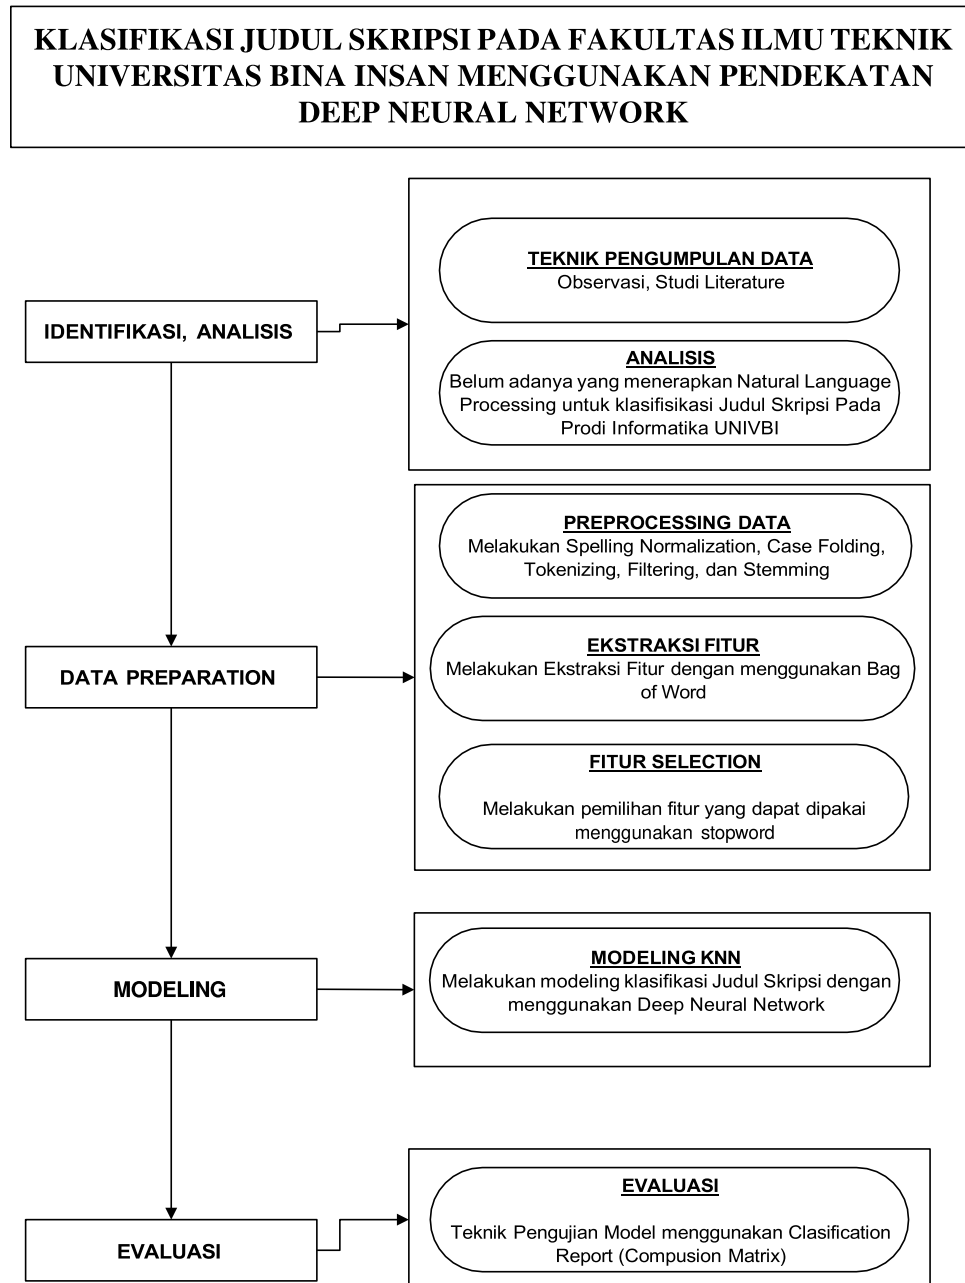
KLASIFIKASI JUDUL SKRIPSI PADA FAKULTAS ILMU TEKNIK UNIVERSITAS BINA INSAN MENGGUNAKAN PENDEKATAN DEEP NEURAL NETWORK

IDENTIFIKASI, ANALISIS

TEKNIK PENGUMPULAN DATA
Observasi, Studi Literature

ANALISIS
Belum adanya yang menerapkan Natural Language Processing untuk klasifisikasi Judul Skripsi Pada Prodi Informatika UNIVBI

DATA PREPARATION

PREPROCESSING DATA
Melakukan Spelling Normalization, Case Folding, Tokenizing, Filtering, dan Stemming

EKSTRAKSI FITUR
Melakukan Ekstraksi Fitur dengan menggunakan Bag of Word

FITUR SELECTION
Melakukan pemilihan fitur yang dapat dipakai menggunakan stopword

MODELING

MODELING KNN
Melakukan modeling klasifikasi Judul Skripsi dengan menggunakan Deep Neural Network

EVALUASI

EVALUASI
Teknik Pengujian Model menggunakan Clasification Report (Compusion Matrix)